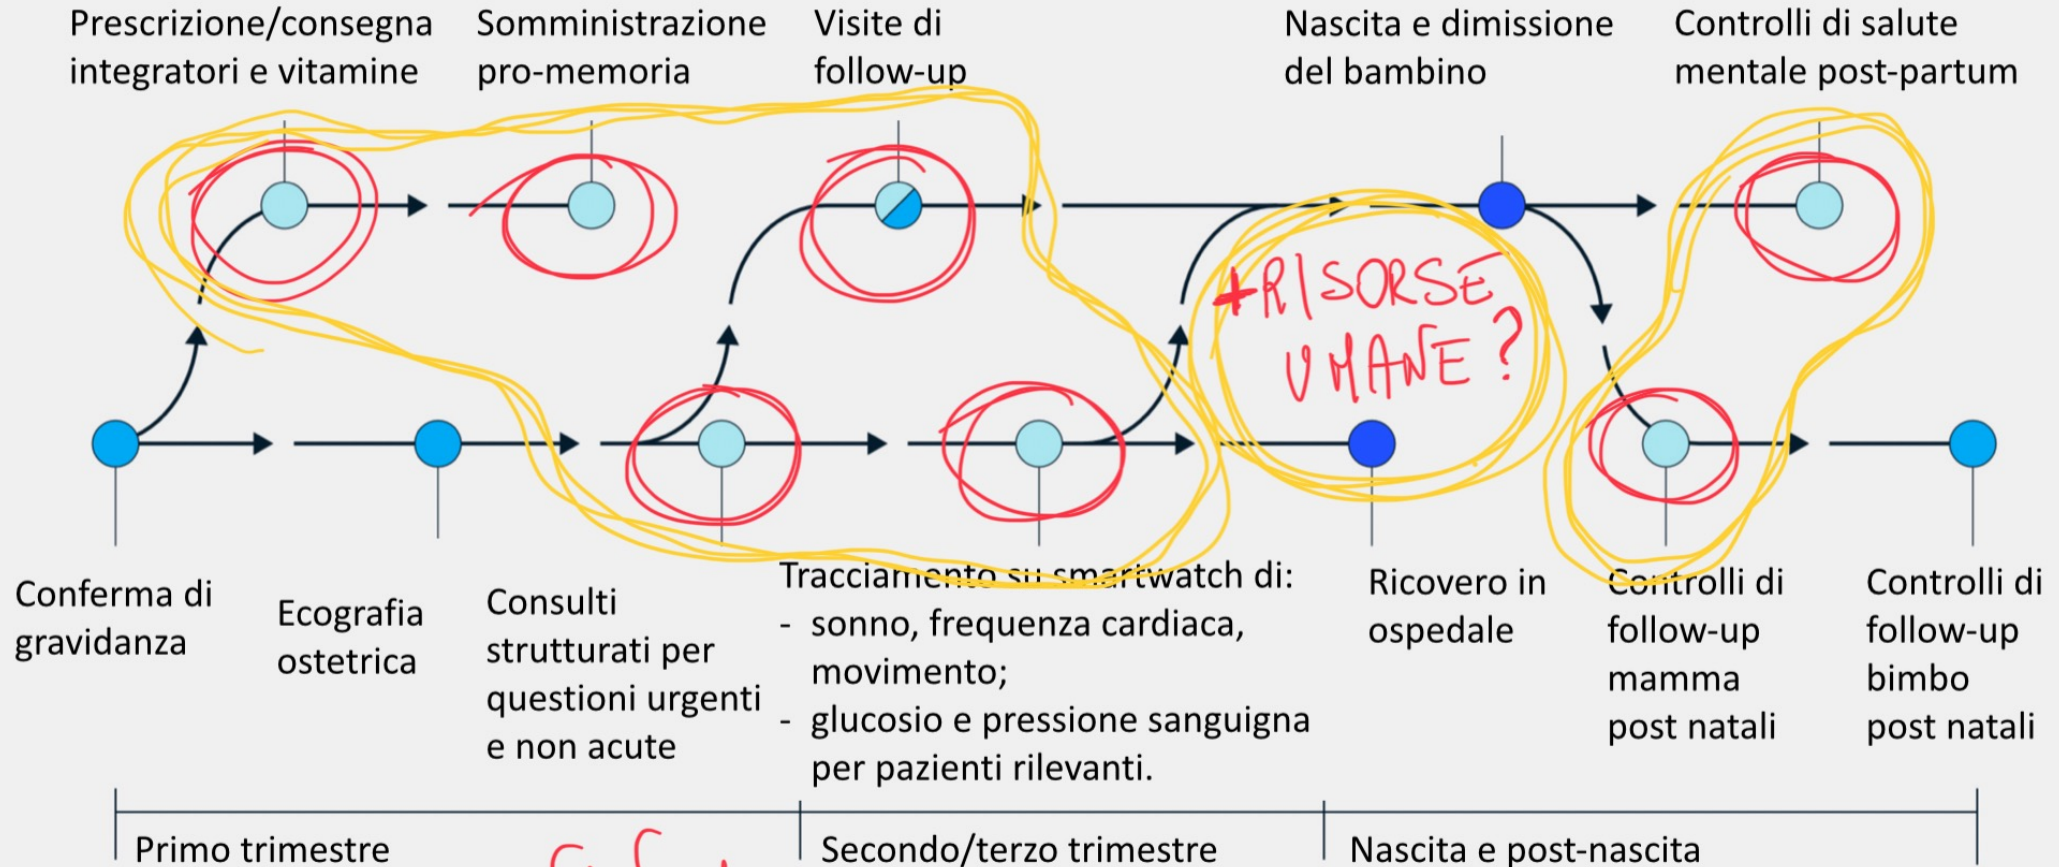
Prescrizione/consegna integratori e vitamine

Somministrazione pro-memoria

Visite di follow-up

Nascita e dimissione del bambino

Controlli di salute mentale post-partum

+RISORSE UMANE?

Conferma di gravidanza

Ecografia ostetrica

Consulti strutturati per questioni urgenti e non acute

Tracciamento su smartwatch di:
- sonno, frequenza cardiaca, movimento;
- glucosio e pressione sanguigna per pazienti rilevanti.

Ricovero in ospedale

Controlli di follow-up mamma post natali

Controlli di follow-up bimbo post natali

Primo trimestre

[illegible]

Secondo/terzo trimestre

Nascita e post-nascita